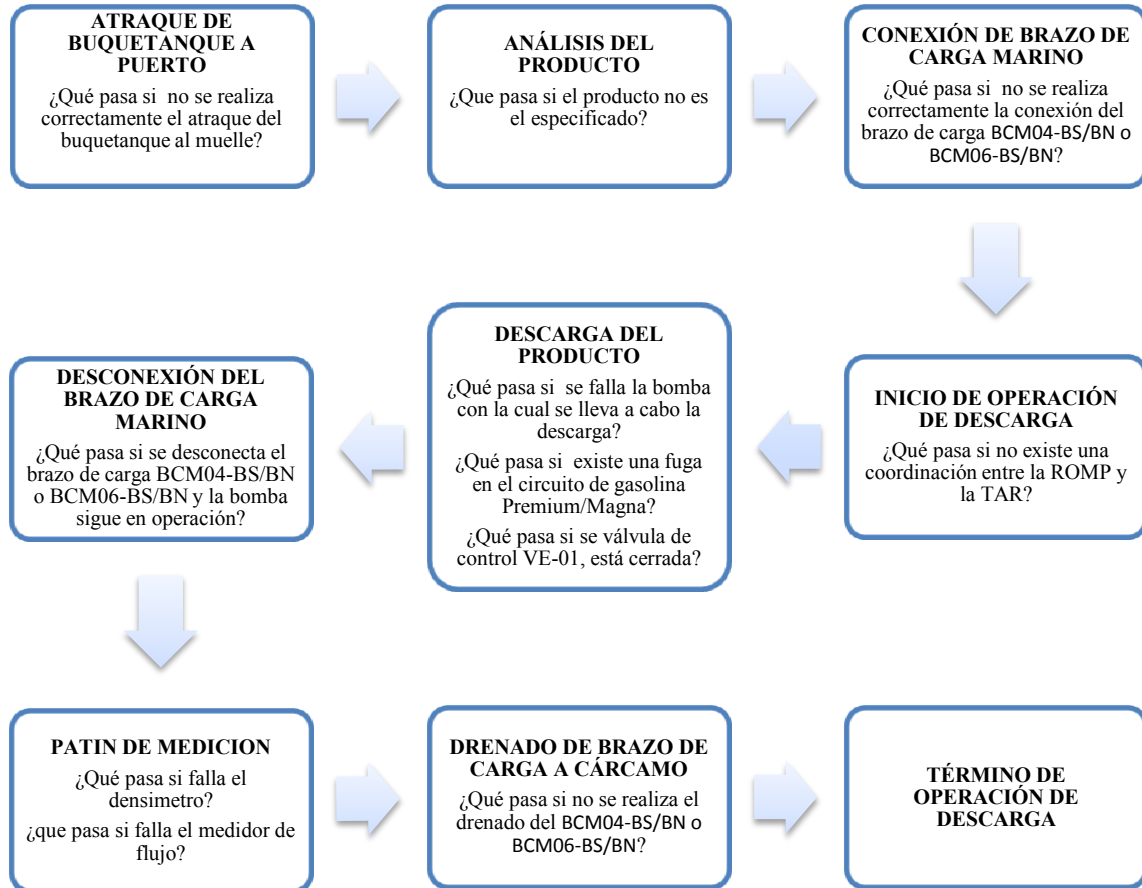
ATRAQUE DE BUQUETANQUE A PUERTO

¿Qué pasa si no se realiza correctamente el atraque del buquetanque al muelle?

ANÁLISIS DEL PRODUCTO

¿Que pasa si el producto no es el especificado?

CONEXIÓN DE BRAZO DE CARGA MARINO

¿Qué pasa si no se realiza correctamente la conexión del brazo de carga BCM04-BS/BN o BCM06-BS/BN?

INICIO DE OPERACIÓN DE DESCARGA

¿Qué pasa si no existe una coordinación entre la ROMP y la TAR?

DESCARGA DEL PRODUCTO

¿Qué pasa si se falla la bomba con la cual se lleva a cabo la descarga?

¿Qué pasa si existe una fuga en el circuito de gasolina Premium/Magna?

¿Qué pasa si se válvula de control VE-01, está cerrada?

DESCONEXIÓN DEL BRAZO DE CARGA MARINO

¿Qué pasa si se desconecta el brazo de carga BCM04-BS/BN o BCM06-BS/BN y la bomba sigue en operación?

PATIN DE MEDICION

¿Qué pasa si falla el densimetro?

¿que pasa si falla el medidor de flujo?

DRENADO DE BRAZO DE CARGA A CÁRCAMO

¿Qué pasa si no se realiza el drenado del BCM04-BS/BN o BCM06-BS/BN?

TÉRMINO DE OPERACIÓN DE DESCARGA